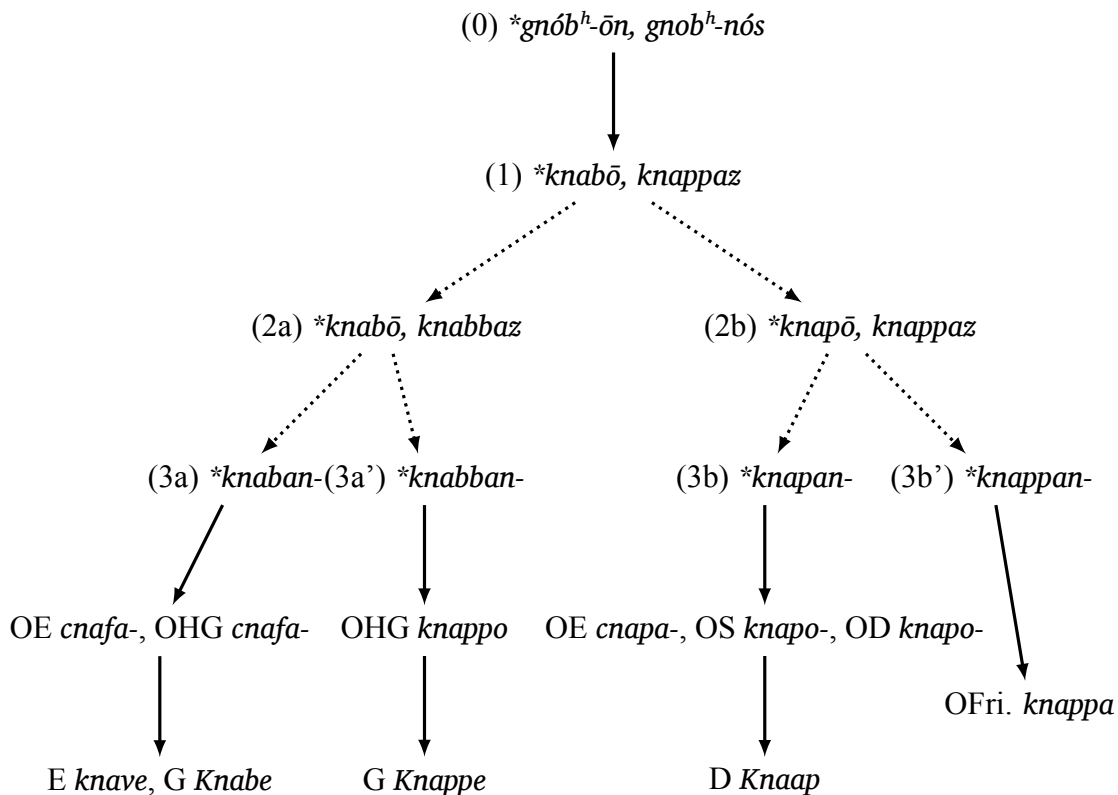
(0) *$gnób^h$-ōn, $gnob^h$-nós

(1) *knabō, knappaz

(2a) *knabō, knabbaz

(2b) *knapō, knappaz

(3a) *knaban-

(3a') *knabban-

(3b) *knapan-

(3b') *knappan-

OE cnafa-, OHG cnafa-

OHG knappo

OE cnapa-, OS knapo-, OD knapo-

OFri. knappa

E knave, G Knabe

G Knappe

D Knaap